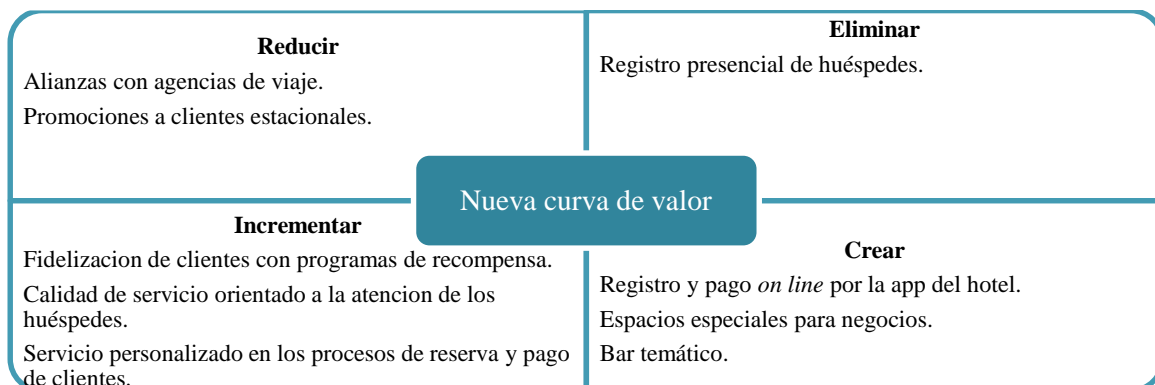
**Reducir**

Alianzas con agencias de viaje.

Promociones a clientes estacionales.

**Eliminar**

Registro presencial de huéspedes.

Nueva curva de valor

**Incrementar**

Fidelizacion de clientes con programas de recompensa.

Calidad de servicio orientado a la atencion de los huéspedes.

Servicio personalizado en los procesos de reserva y pago de clientes.

**Crear**

Registro y pago *on line* por la app del hotel.

Espacios especiales para negocios.

Bar temático.